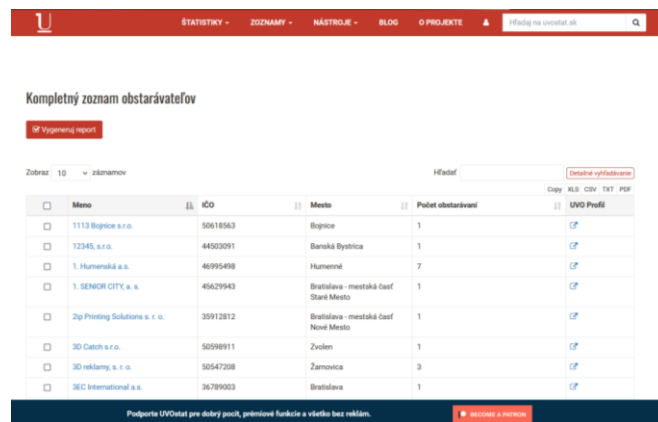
U

ŠTATISTIKY ▾ ZOZNAMY ▾ NÁSTROJE ▾ BLOG O PROJEKTE

Hľadaj na uvostat.sk

Kompletný zoznam obstarávateľov

Vygeneruj report

Zobraz 10 záznamov

Hľadať

Detailné vyhľadávanie

Copy XLS CSV TXT PDF

| | Meno | IČO | Mesto | Počet obstarávaní | UVO Profil |
|---|---|---|---|---|---|
| | 1113 Bojnice s.r.o. | 50618563 | Bojnice | 1 | |
| | 12345, s.r.o. | 44503091 | Banská Bystrica | 1 | |
| | 1. Humenská a.s. | 46995498 | Humenné | 7 | |
| | 1. SENIOR CITY, a. s. | 45629943 | Bratislava - mestská časť Staré Mesto | 1 | |
| | 2ip Printing Solutions s. r. o. | 35912812 | Bratislava - mestská časť Nové Mesto | 1 | |
| | 3D Catch s.r.o. | 50598911 | Zvolen | 1 | |
| | 3D reklamy, s. r. o. | 50547208 | Žarnovica | 3 | |
| | 3EC International a.s. | 36789003 | Bratislava | 1 | |

Podporte UVOstat pre dobrý pocit, prémiové funkcie a všetko bez reklám.

BECOME A PATRON